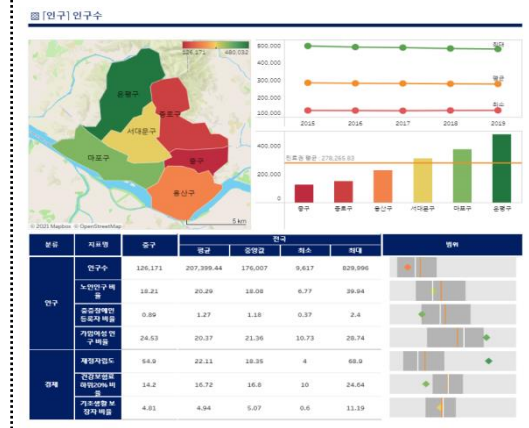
▨ [인구] 인구수

126,171 480,032

은평구
종로구
서대문구
마포구
중구
용산구

© 2021 Mapbox © OpenStreetMap
5 km

600,000
400,000
200,000
0

2015 2016 2017 2018 2019

최대
평균
최소

400,000
200,000
0

전종목 평균 : 278,265.83

중구 종로구 용산구 서대문구 마포구 은평구

| 분류 | 지표명 | 중구 | 전국 평균 | 전국 중앙값 | 전국 최소 | 전국 최대 | 범위 |
|---|---|---|---|---|---|---|---|
| 인구 | 인구수 | 126,171 | 207,399.44 | 176,007 | 9,617 | 829,996 | |
| | 노인인구 비율 | 18.21 | 20.29 | 18.08 | 6.77 | 39.84 | |
| | 중증장애인 등록자 비율 | 0.89 | 1.27 | 1.18 | 0.37 | 2.4 | |
| | 가임여성 인구 비율 | 24.53 | 20.37 | 21.36 | 10.73 | 28.74 | |
| 경제 | 재정자립도 | 54.9 | 22.11 | 18.35 | 4 | 68.9 | |
| | 건강보험료 하위20% 비율 | 14.2 | 16.72 | 16.8 | 10 | 24.64 | |
| | 기초생활 보장자 비율 | 4.81 | 4.94 | 5.07 | 0.6 | 11.19 | |